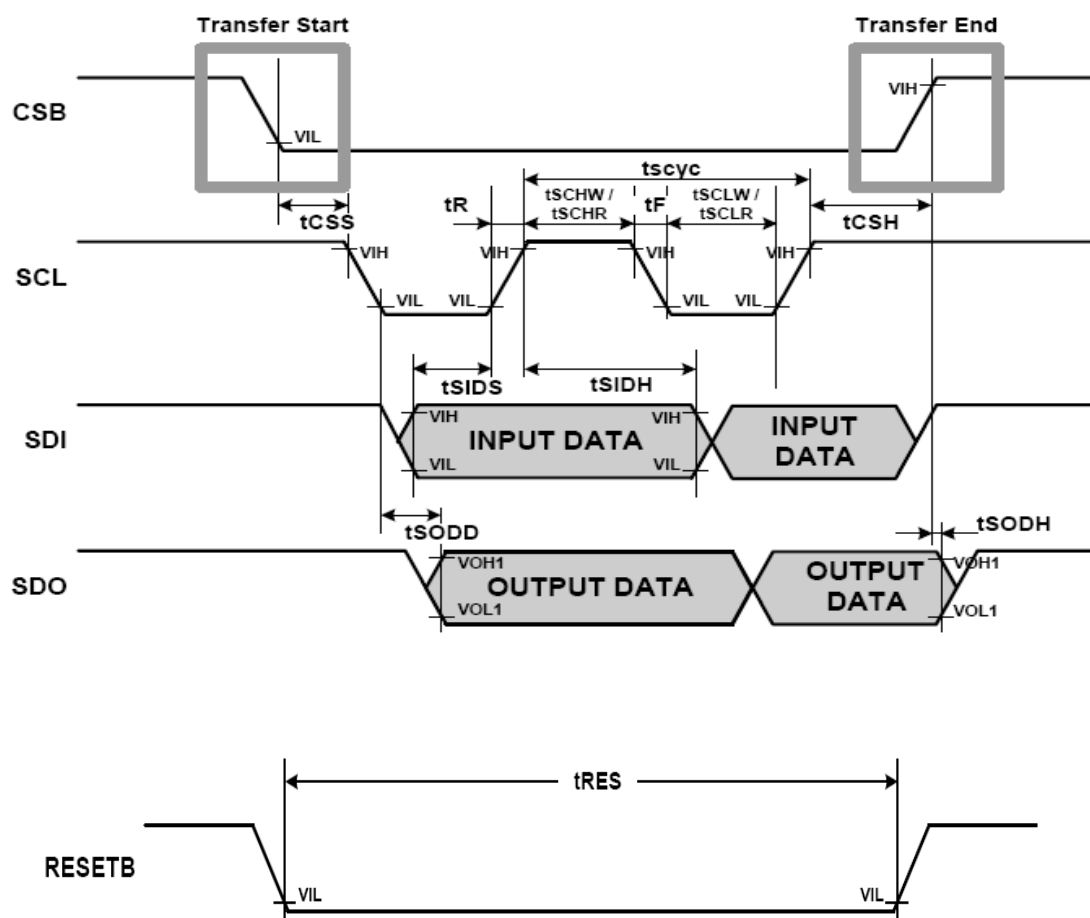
Transfer Start

Transfer End

CSB

VIL

VIH

tscyc

tCSS

tR

tSCHW / tSCHR

tF

tSCLW / tSCLR

tCSH

SCL

VIH

VIL

VIL

VIH

VIH

VIL

VIL

VIH

tSIDS

tSIDH

SDI

VIH

INPUT DATA

VIH

INPUT DATA

VIL

VIL

tSODD

tSODH

SDO

VOH1

OUTPUT DATA

OUTPUT DATA

VOH1

VOL1

VOL1

tRES

RESETB

VIL

VIL